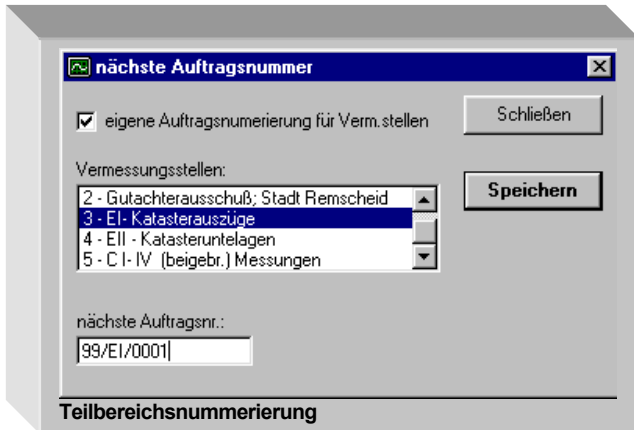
nächste Auftragsnummer

eigene Auftragsnumerierung für Verm.stellen

Schließen

Vermessungsstellen:

2 - Gutachterausschuß; Stadt Remscheid
3 - EI- Katasterauszüge
4 - EII - Katasteruntelagen
5 - C I- IV (beigebr.) Messungen

Speichern

nächste Auftragsnr.:

99/EI/0001

Teilbereichsnummerierung